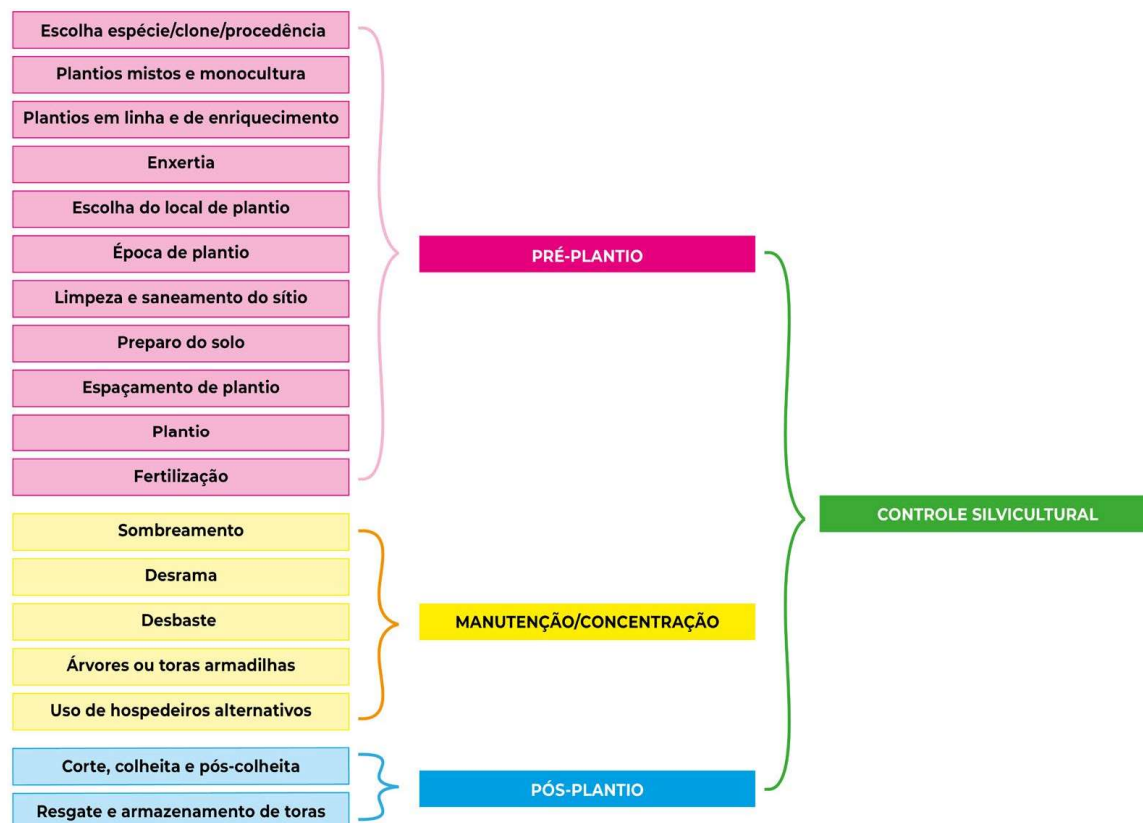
Escolha espécie/clone/procedência

Plantios mistos e monocultura

Plantios em linha e de enriquecimento

Enxertia

Escolha do local de plantio

Época de plantio

Limpeza e saneamento do sítio

Preparo do solo

Espaçamento de plantio

Plantio

Fertilização

PRÉ-PLANTIO

Sombreamento

Desrama

Desbaste

Árvores ou toras armadilhas

Uso de hospedeiros alternativos

MANUTENÇÃO/CONCENTRAÇÃO

Corte, colheita e pós-colheita

Resgate e armazenamento de toras

PÓS-PLANTIO

CONTROLE SILVICULTURAL